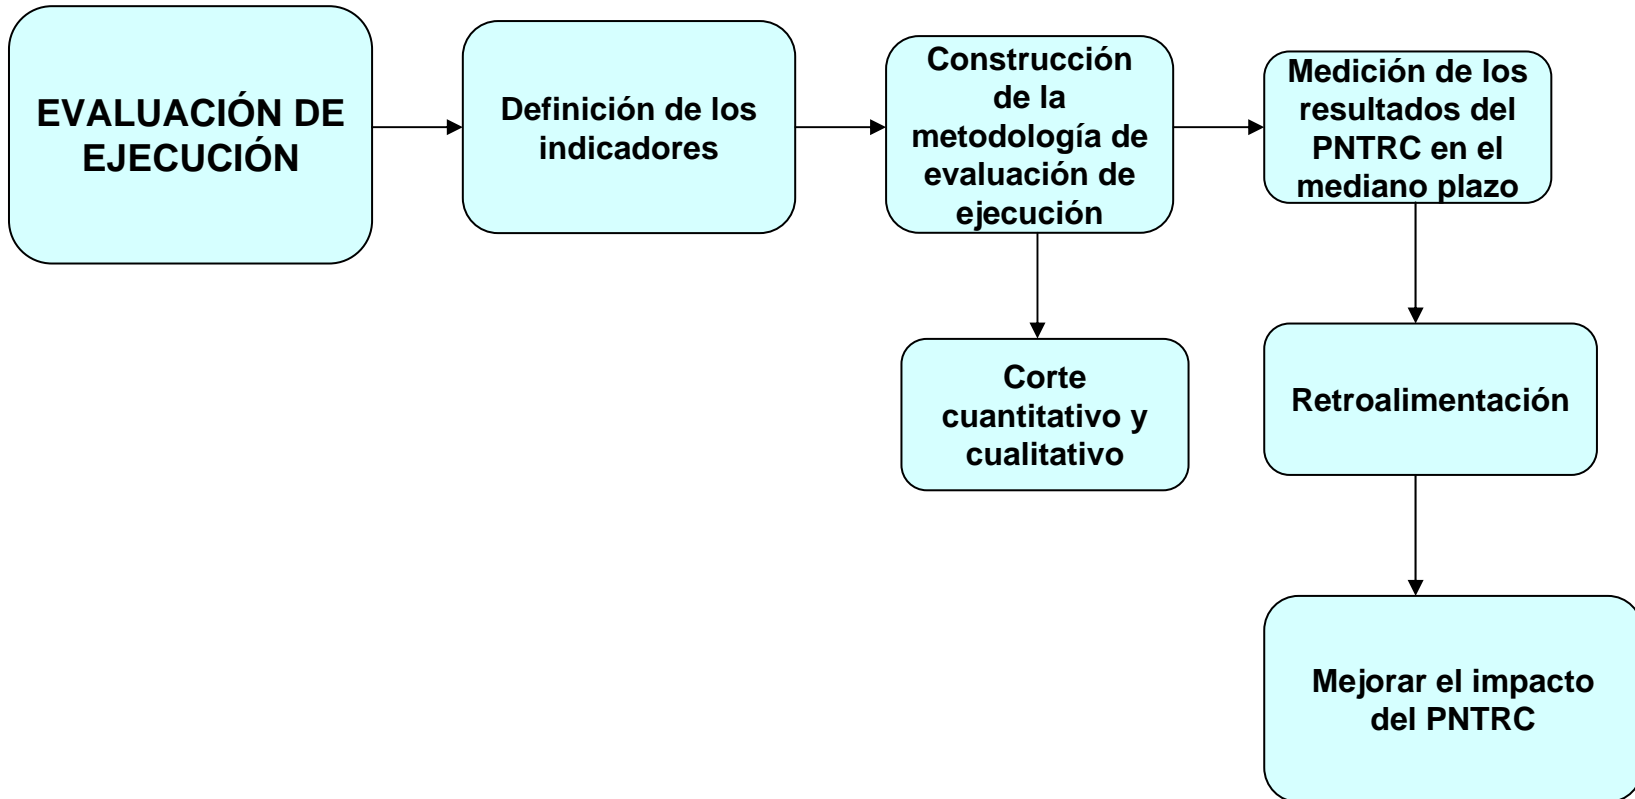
EVALUACIÓN DE EJECUCIÓN

Definición de los indicadores

Construcción de la metodología de evaluación de ejecución

Medición de los resultados del PNTRC en el mediano plazo

Corte cuantitativo y cualitativo

Retroalimentación

Mejorar el impacto del PNTRC